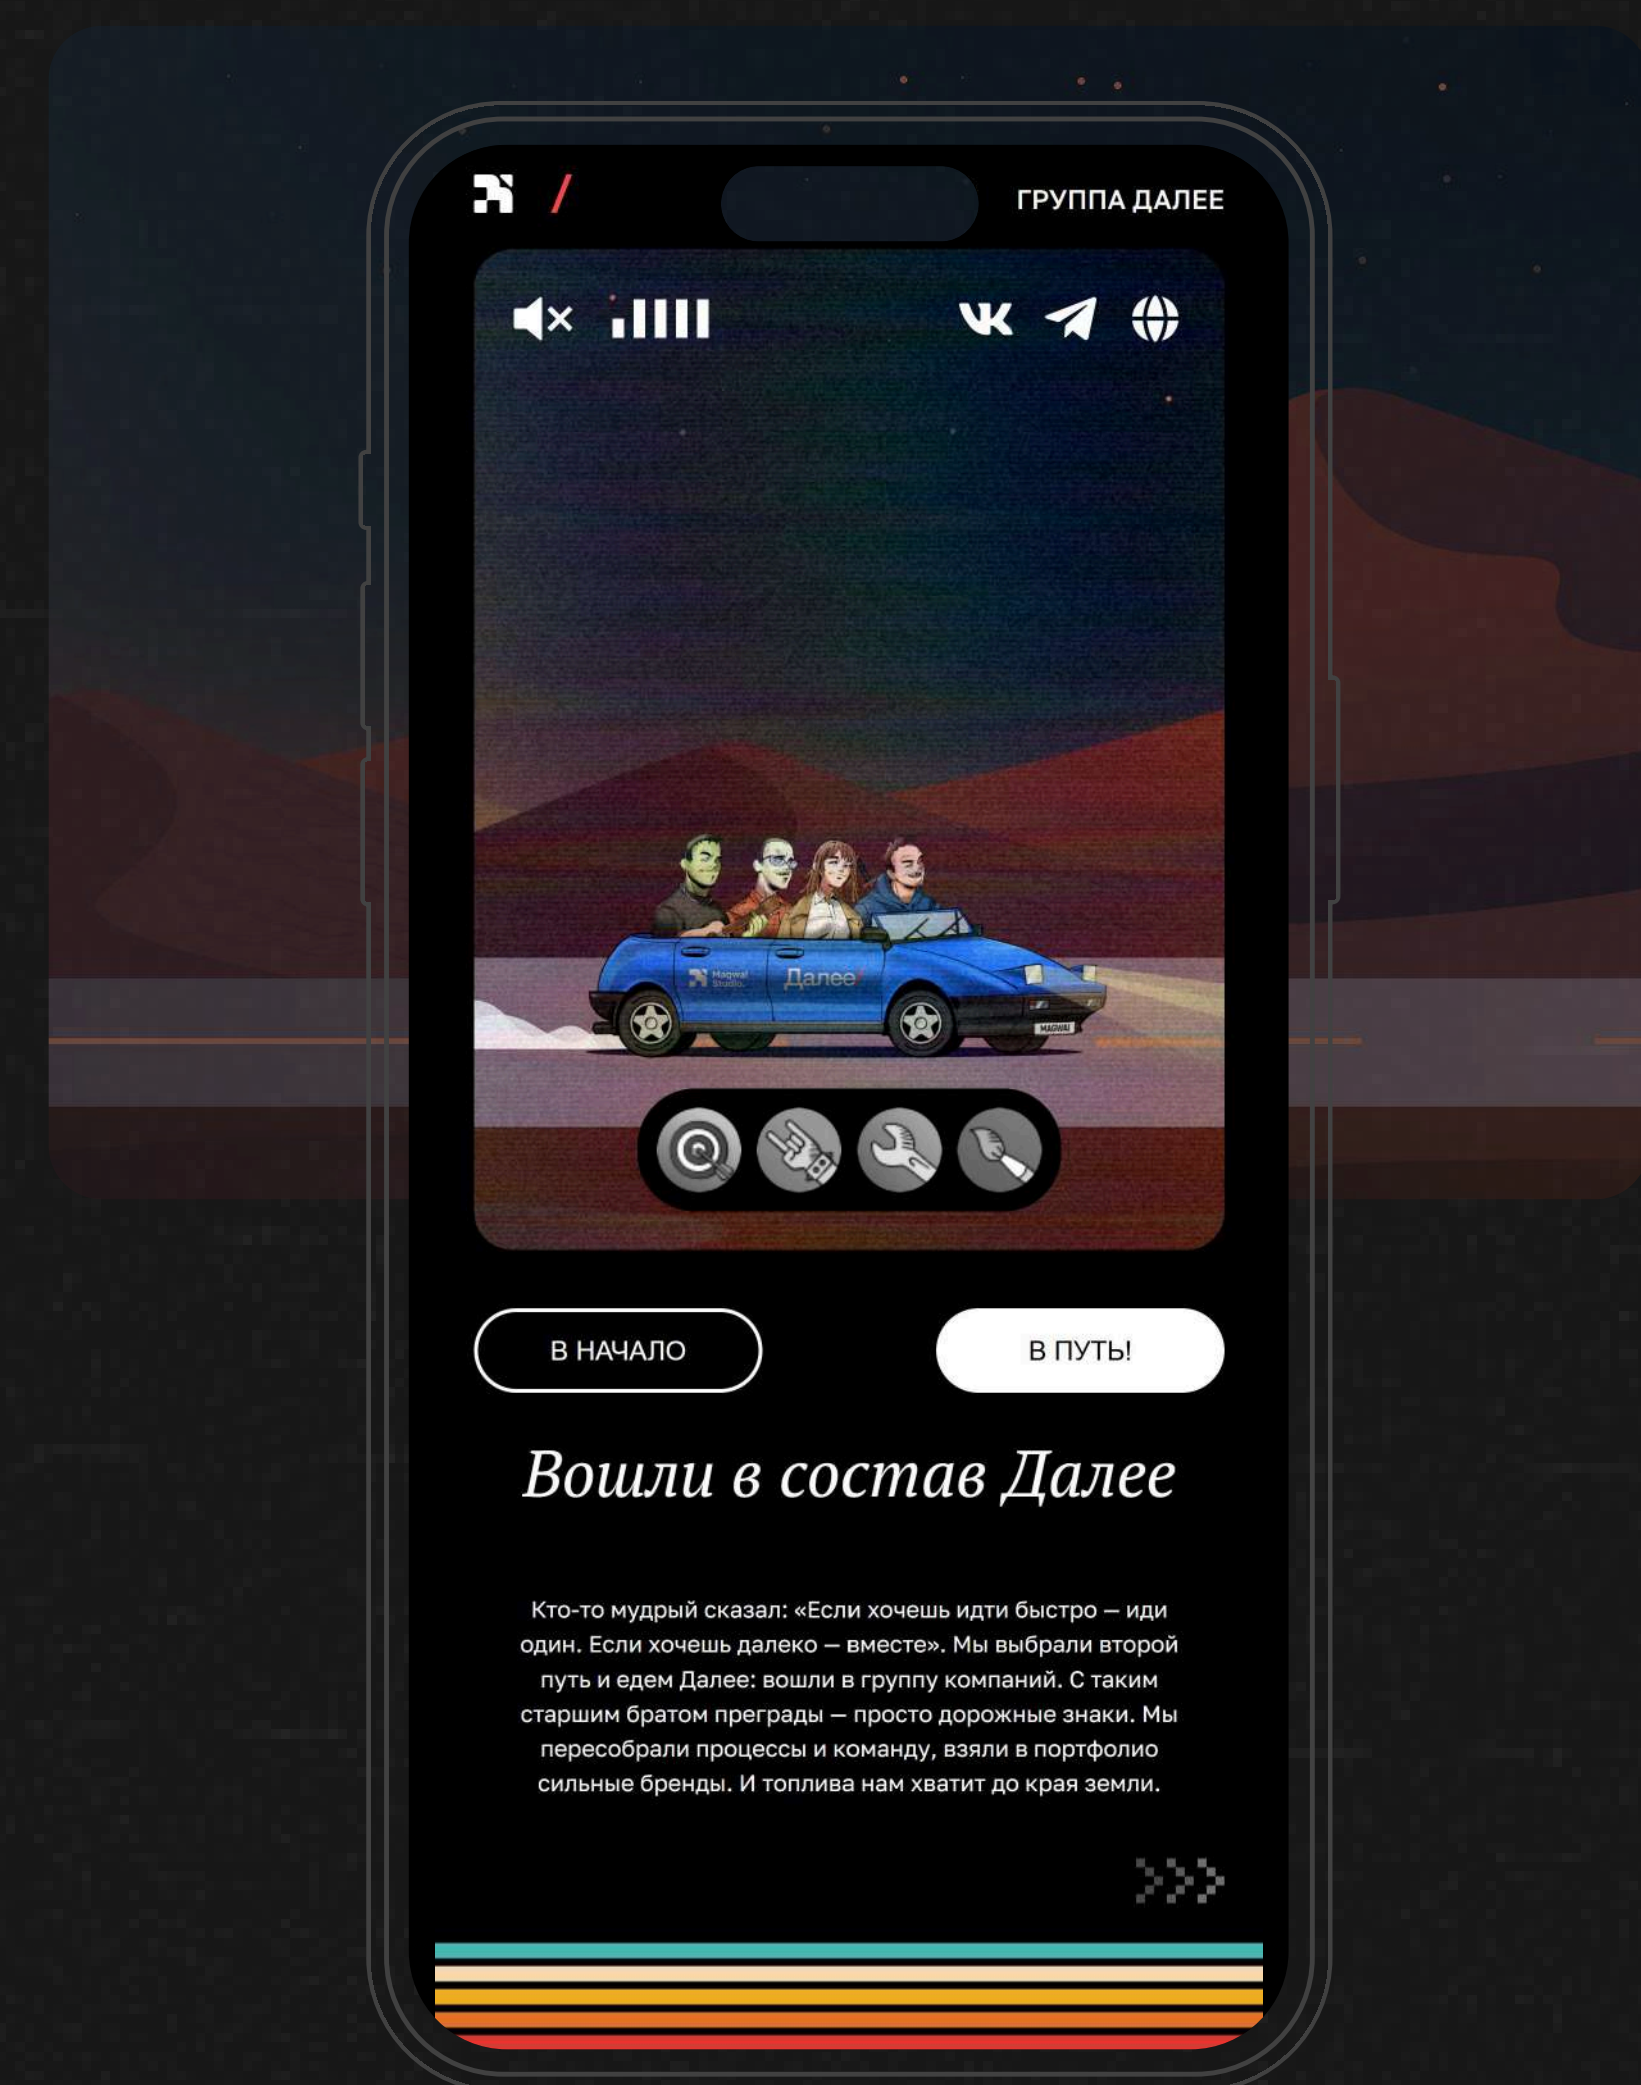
/ ГРУППА ДАЛЕЕ

Magwai Studio Далее

MAGWAI

В НАЧАЛО

В ПУТЬ!

Вошли в состав Далее

Кто-то мудрый сказал: «Если хочешь идти быстро — иди один. Если хочешь далеко — вместе». Мы выбрали второй путь и едем Далее: вошли в группу компаний. С таким старшим братом преграды — просто дорожные знаки. Мы пересобрали процессы и команду, взяли в портфолио сильные бренды. И топлива нам хватит до края земли.